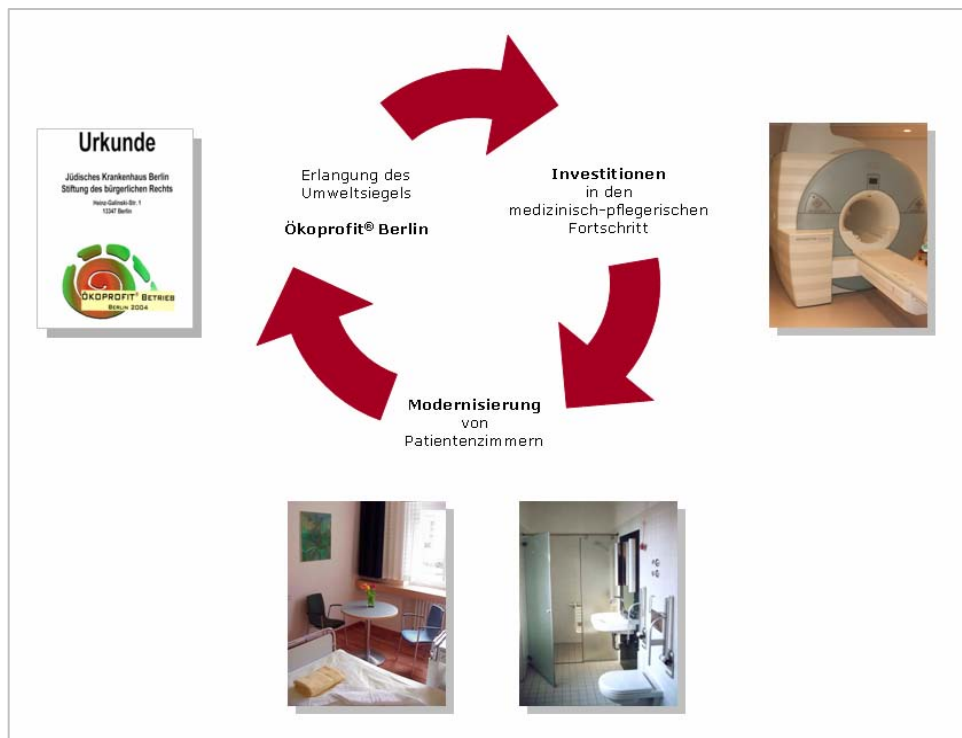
Urkunde

Jüdisches Krankenhaus Berlin
Stiftung des bürgerlichen Rechts

Heinz-Galinski-Str. 1
13347 Berlin

ÖKOPROFIT® Betrieb
Berlin 2004

Erlangung des Umweltsiegels

**Ökoprofit® Berlin**

**Investitionen** in den medizinisch-pflegerischen Fortschritt

**Modernisierung** von Patientenzimmern